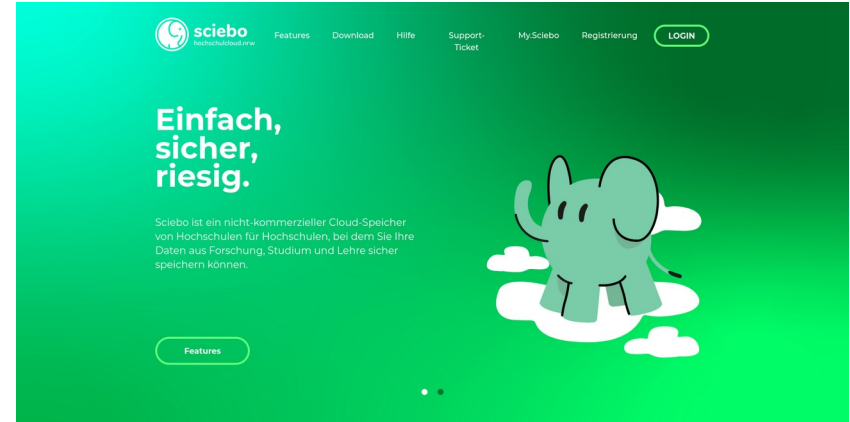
sciebo
hochschulcloud.nrw

Features Download Hilfe Support-Ticket My.Sciebo Registrierung LOGIN

Einfach, sicher, riesig.

Sciebo ist ein nicht-kommerzieller Cloud-Speicher von Hochschulen für Hochschulen, bei dem Sie Ihre Daten aus Forschung, Studium und Lehre sicher speichern können.

Features